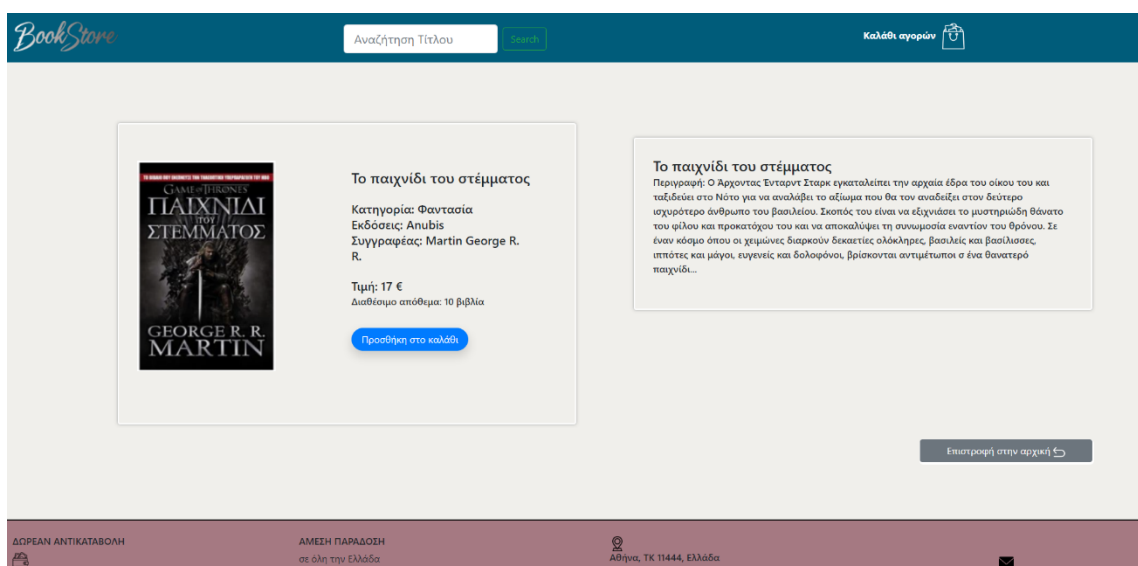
BookStore

Αναζήτηση Τίτλου

Search

Καλάθι αγορών

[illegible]

GAME OF THRONES

ΠΑΙΧΝΙΔΙ ΤΟΥ ΣΤΕΜΜΑΤΟΣ

GEORGE R. R. MARTIN

Το παιχνίδι του στέμματος

Κατηγορία: Φαντασία
Εκδόσεις: Anubis
Συγγραφέας: Martin George R. R.

Τιμή: 17 €
Διαθέσιμο απόθεμα: 10 βιβλία

Προσθήκη στο καλάθι

Το παιχνίδι του στέμματος

Περιγραφή: Ο Άρχοντας Ένταρντ Σταρκ εγκαταλείπει την αρχαία έδρα του οίκου του και ταξιδεύει στο Νότο για να αναλάβει το αξίωμα που θα τον αναδείξει στον δεύτερο ισχυρότερο άνθρωπο του βασιλείου. Σκοπός του είναι να εξιχνιάσει το μυστηριώδη θάνατο του φίλου και προκατόχου του και να αποκαλύψει τη συνωμοσία εναντίον του θρόνου. Σε έναν κόσμο όπου οι χειμώνες διαρκούν δεκαετίες ολόκληρες, βασιλείς και βασίλισσες, ιππότες και μάγοι, ευγενείς και δολοφόνοι, βρίσκονται αντιμέτωποι σ ένα θανατερό παιχνίδι...

Επιστροφή στην αρχική

ΔΩΡΕΑΝ ΑΝΤΙΚΑΤΑΒΟΛΗ

ΑΜΕΣΗ ΠΑΡΑΔΟΣΗ
σε όλη την Ελλάδα

Αθήνα, ΤΚ 11444, Ελλάδα